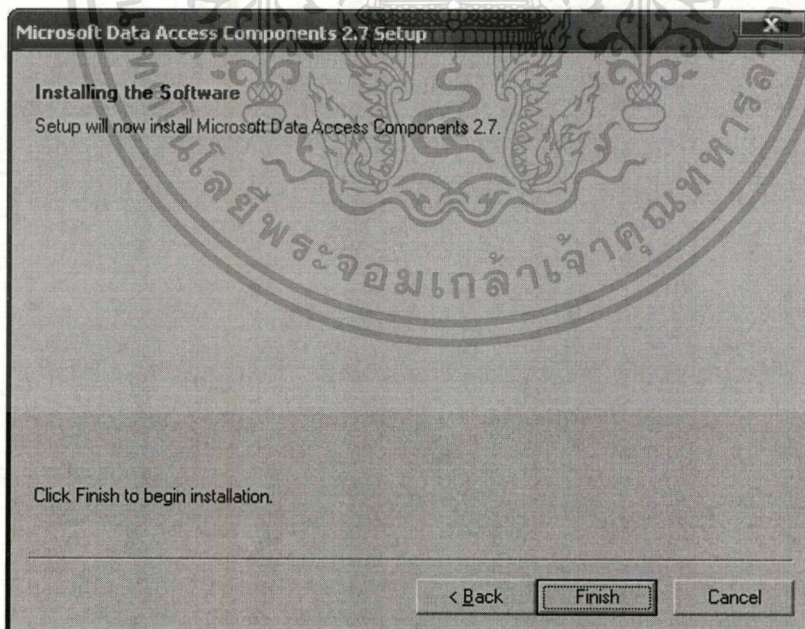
Microsoft Data Access Components 2.7 Setup

Installing the Software

Setup will now install Microsoft Data Access Components 2.7.

โนโลยีพระจอมเกล้าเจ้าคุณทหาร

Click Finish to begin installation.

< Back
Finish
Cancel